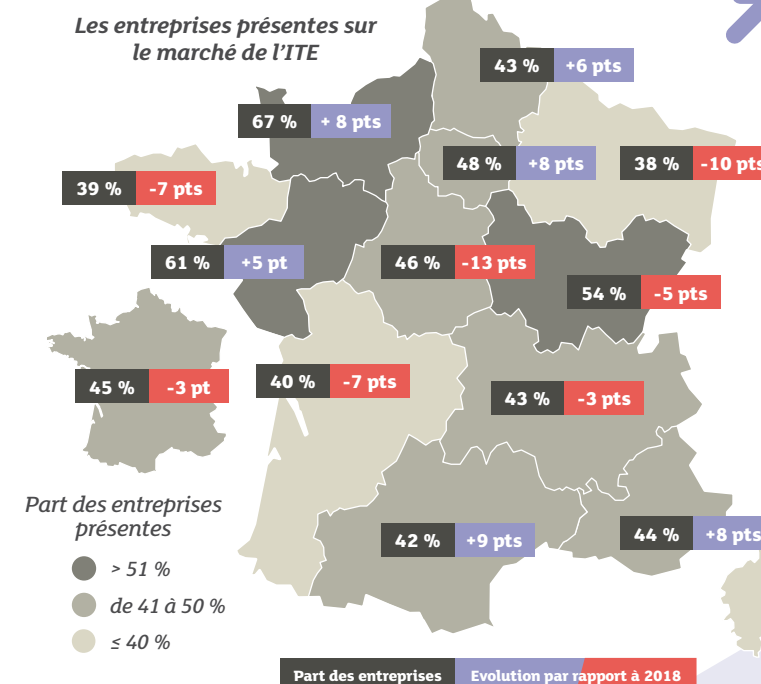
Les entreprises présentes sur le marché de l'ITE

43 % +6 pts

67 % + 8 pts

48 % +8 pts

38 % -10 pts

39 % -7 pts

61 % +5 pt

46 % -13 pts

54 % -5 pts

45 % -3 pt

40 % -7 pts

43 % -3 pts

Part des entreprises présentes

> 51 %

de 41 à 50 %

≤ 40 %

42 % +9 pts

44 % +8 pts

Part des entreprises

Evolution par rapport à 2018